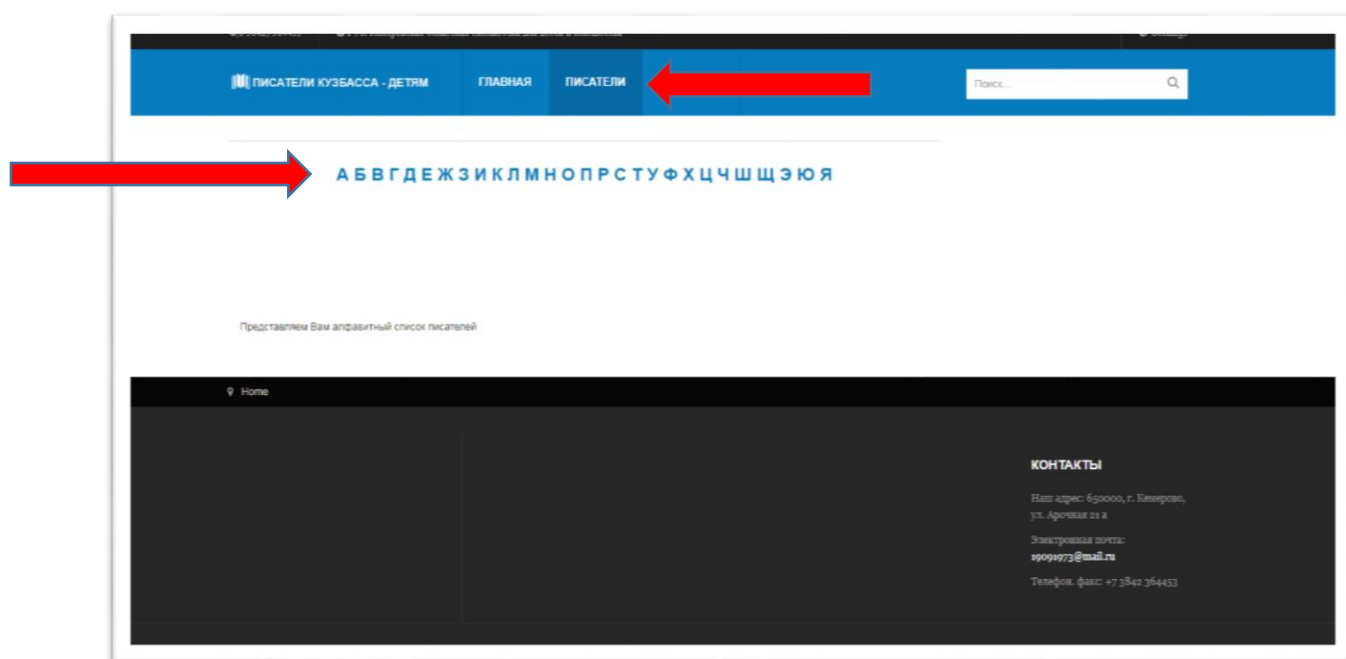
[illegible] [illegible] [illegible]

ПИСАТЕЛИ КУЗБАССА - ДЕТЯМ ГЛАВНАЯ ПИСАТЕЛИ

Поиск...

А Б В Г Д Е Ж З И К Л М Н О П Р С Т У Ф Х Ц Ч Ш Щ Э Ю Я

Представляем Вам алфавитный список писателей

Home

КОНТАКТЫ

Наш адрес: 650000, г. Кемерово, ул. Арочная 21 а

Электронная почта: 19091973@mail.ru

Телефон, факс: +7 3842 364453